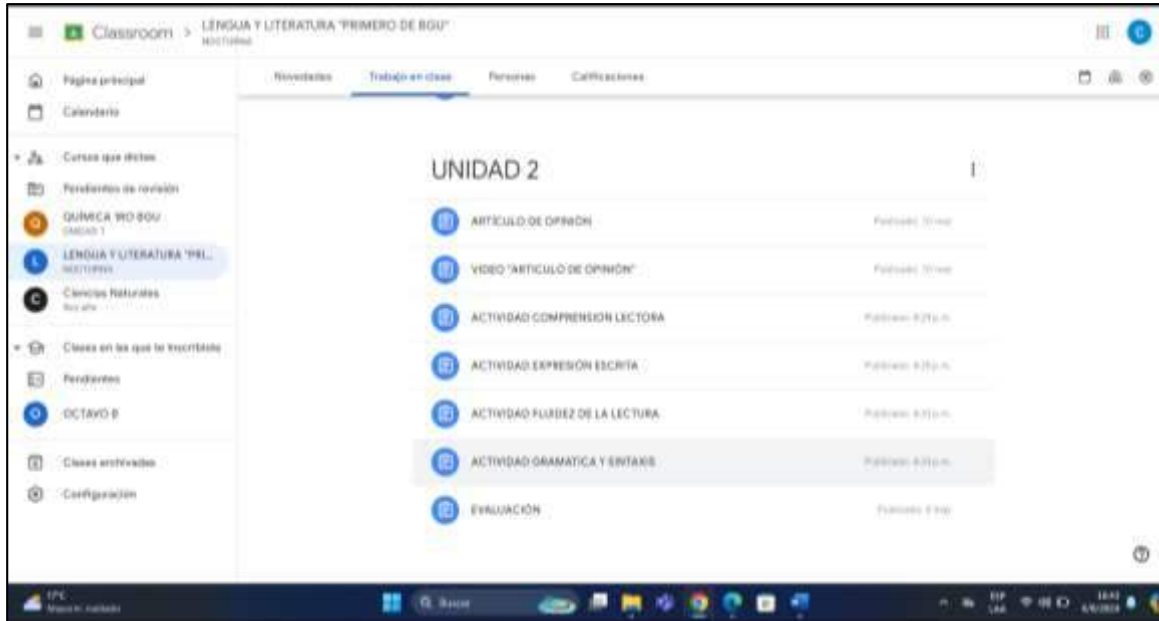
Classroom > LENGUA Y LITERATURA "PRIMERO DE BGU"
NOCTURNA

Página principal
Calendario
Cursos que dictas
Pendientes de revisión
QUÍMICA 1RO BGU
UNIDAD 1
LENGUA Y LITERATURA "PRI...
NOCTURNA
Ciencias Naturales
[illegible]
Clases en las que te inscribiste
Pendientes
OCTAVO B
Clases archivadas
Configuración

Novedades
Trabajo en clase
Personas
Calificaciones

UNIDAD 2

ARTÍCULO DE OPINIÓN
Publicado: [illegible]
VIDEO "ARTÍCULO DE OPINIÓN"
Publicado: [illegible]
ACTIVIDAD COMPRENSION LECTORA
Publicado: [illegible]
ACTIVIDAD EXPRESIÓN ESCRITA
Publicado: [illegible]
ACTIVIDAD FLUIDEZ DE LA LECTURA
Publicado: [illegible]
ACTIVIDAD GRAMATICA Y SINTAXIS
Publicado: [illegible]
EVALUACIÓN
Publicado: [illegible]

17°C
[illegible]
Buscar
ESP
LAA
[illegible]